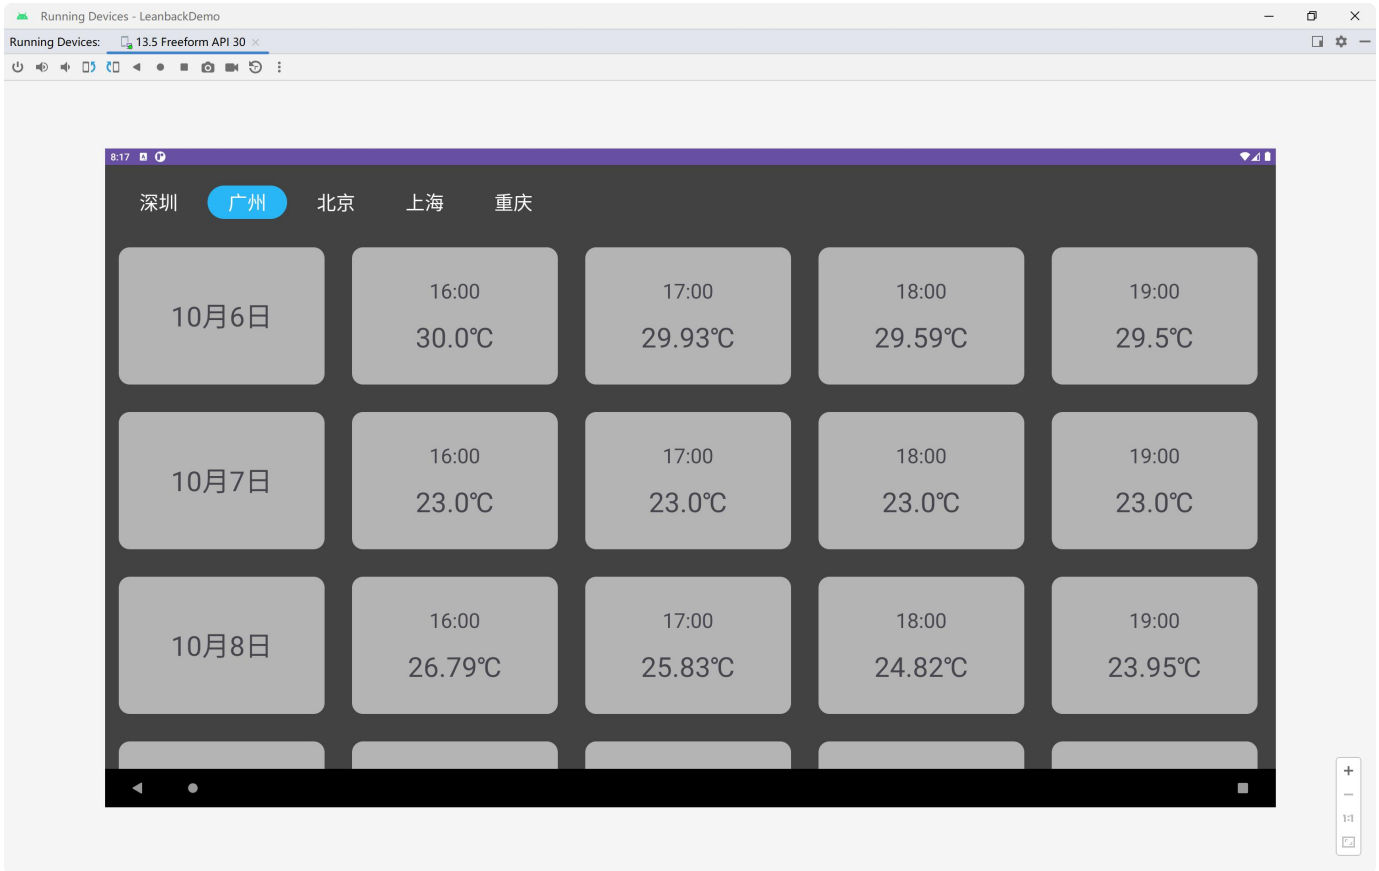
Running Devices - LeanbackDemo

Running Devices: 13.5 Freeform API 30

8:17

深圳 广州 北京 上海 重庆

| 10月6日 | 16:00 30.0℃ | 17:00 29.93℃ | 18:00 29.59℃ | 19:00 29.5℃ |
|---|---|---|---|---|
| 10月7日 | 16:00 23.0℃ | 17:00 23.0℃ | 18:00 23.0℃ | 19:00 23.0℃ |
| 10月8日 | 16:00 26.79℃ | 17:00 25.83℃ | 18:00 24.82℃ | 19:00 23.95℃ |

+
−
1:1